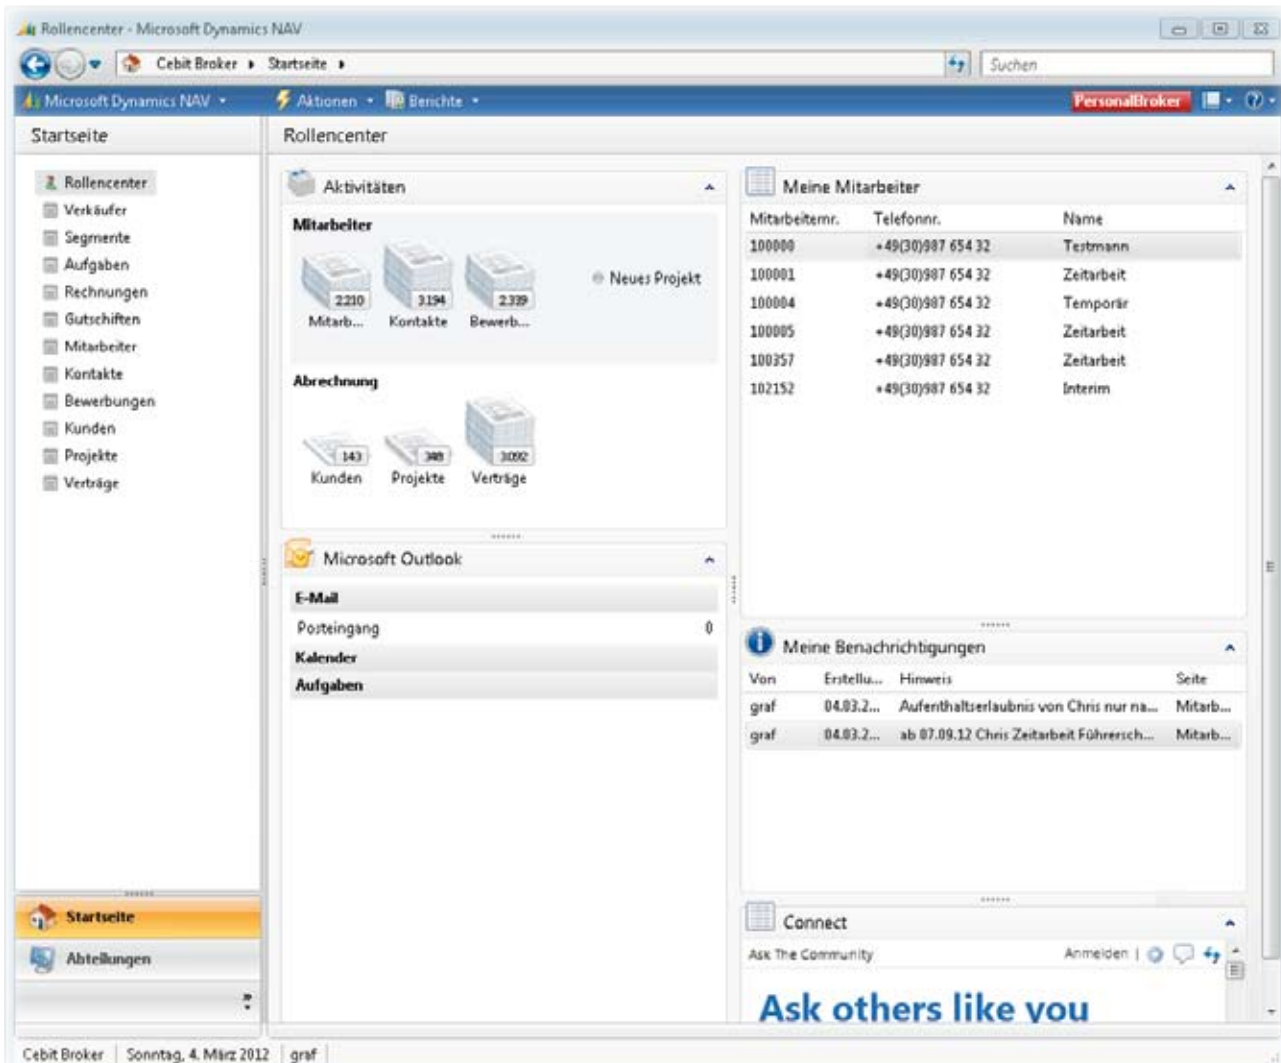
Rollencenter - Microsoft Dynamics NAV

Cebit Broker ▸ Startseite ▸

Suchen

Microsoft Dynamics NAV ▾ Aktionen ▾ Berichte ▾

PersonalBroker

Startseite

Rollencenter
Verkäufer
Segmente
Aufgaben
Rechnungen
Gutschriften
Mitarbeiter
Kontakte
Bewerbungen
Kunden
Projekte
Verträge

Startseite
Abteilungen

Rollencenter

Aktivitäten

Mitarbeiter

2210 Mitarb...
3194 Kontakte
2339 Bewerb...

Neues Projekt

Abrechnung

143 Kunden
348 Projekte
3092 Verträge

Microsoft Outlook

E-Mail
Posteingang 0
Kalender
Aufgaben

Meine Mitarbeiter

| Mitarbeiternr. | Telefonnr. | Name |
|---|---|---|
| 100000 | +49(30)987 654 32 | Testmann |
| 100001 | +49(30)987 654 32 | Zeitarbeit |
| 100004 | +49(30)987 654 32 | Temporär |
| 100005 | +49(30)987 654 32 | Zeitarbeit |
| 100357 | +49(30)987 654 32 | Zeitarbeit |
| 102152 | +49(30)987 654 32 | Interim |

Meine Benachrichtigungen

| Von | Erstellu... | Hinweis | Seite |
|---|---|---|---|
| graf | 04.03.2... | Aufenthaltserlaubnis von Chris nur na... | Mitarb... |
| graf | 04.03.2... | ab 07.09.12 Chris Zeitarbeit Führersch... | Mitarb... |

Connect

Ask The Community

Anmelden |

Ask others like you

Cebit Broker | Sonntag, 4. März 2012 | graf